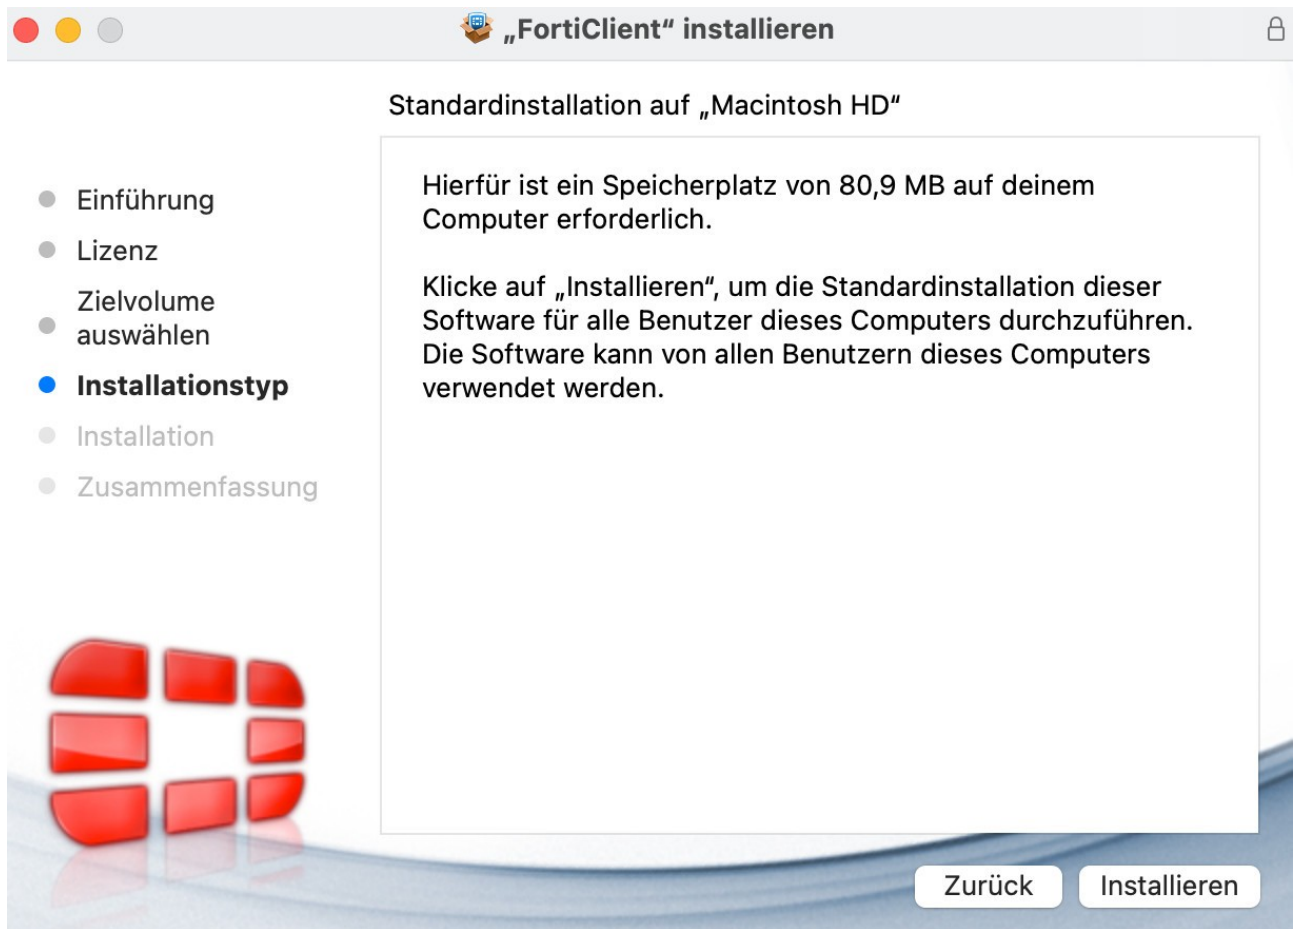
„FortiClient“ installieren

Standardinstallation auf „Macintosh HD“

Einführung
Lizenz
Zielvolume auswählen
Installationstyp
Installation
Zusammenfassung

Hierfür ist ein Speicherplatz von 80,9 MB auf deinem Computer erforderlich.

Klicke auf „Installieren“, um die Standardinstallation dieser Software für alle Benutzer dieses Computers durchzuführen. Die Software kann von allen Benutzern dieses Computers verwendet werden.

Zurück
Installieren